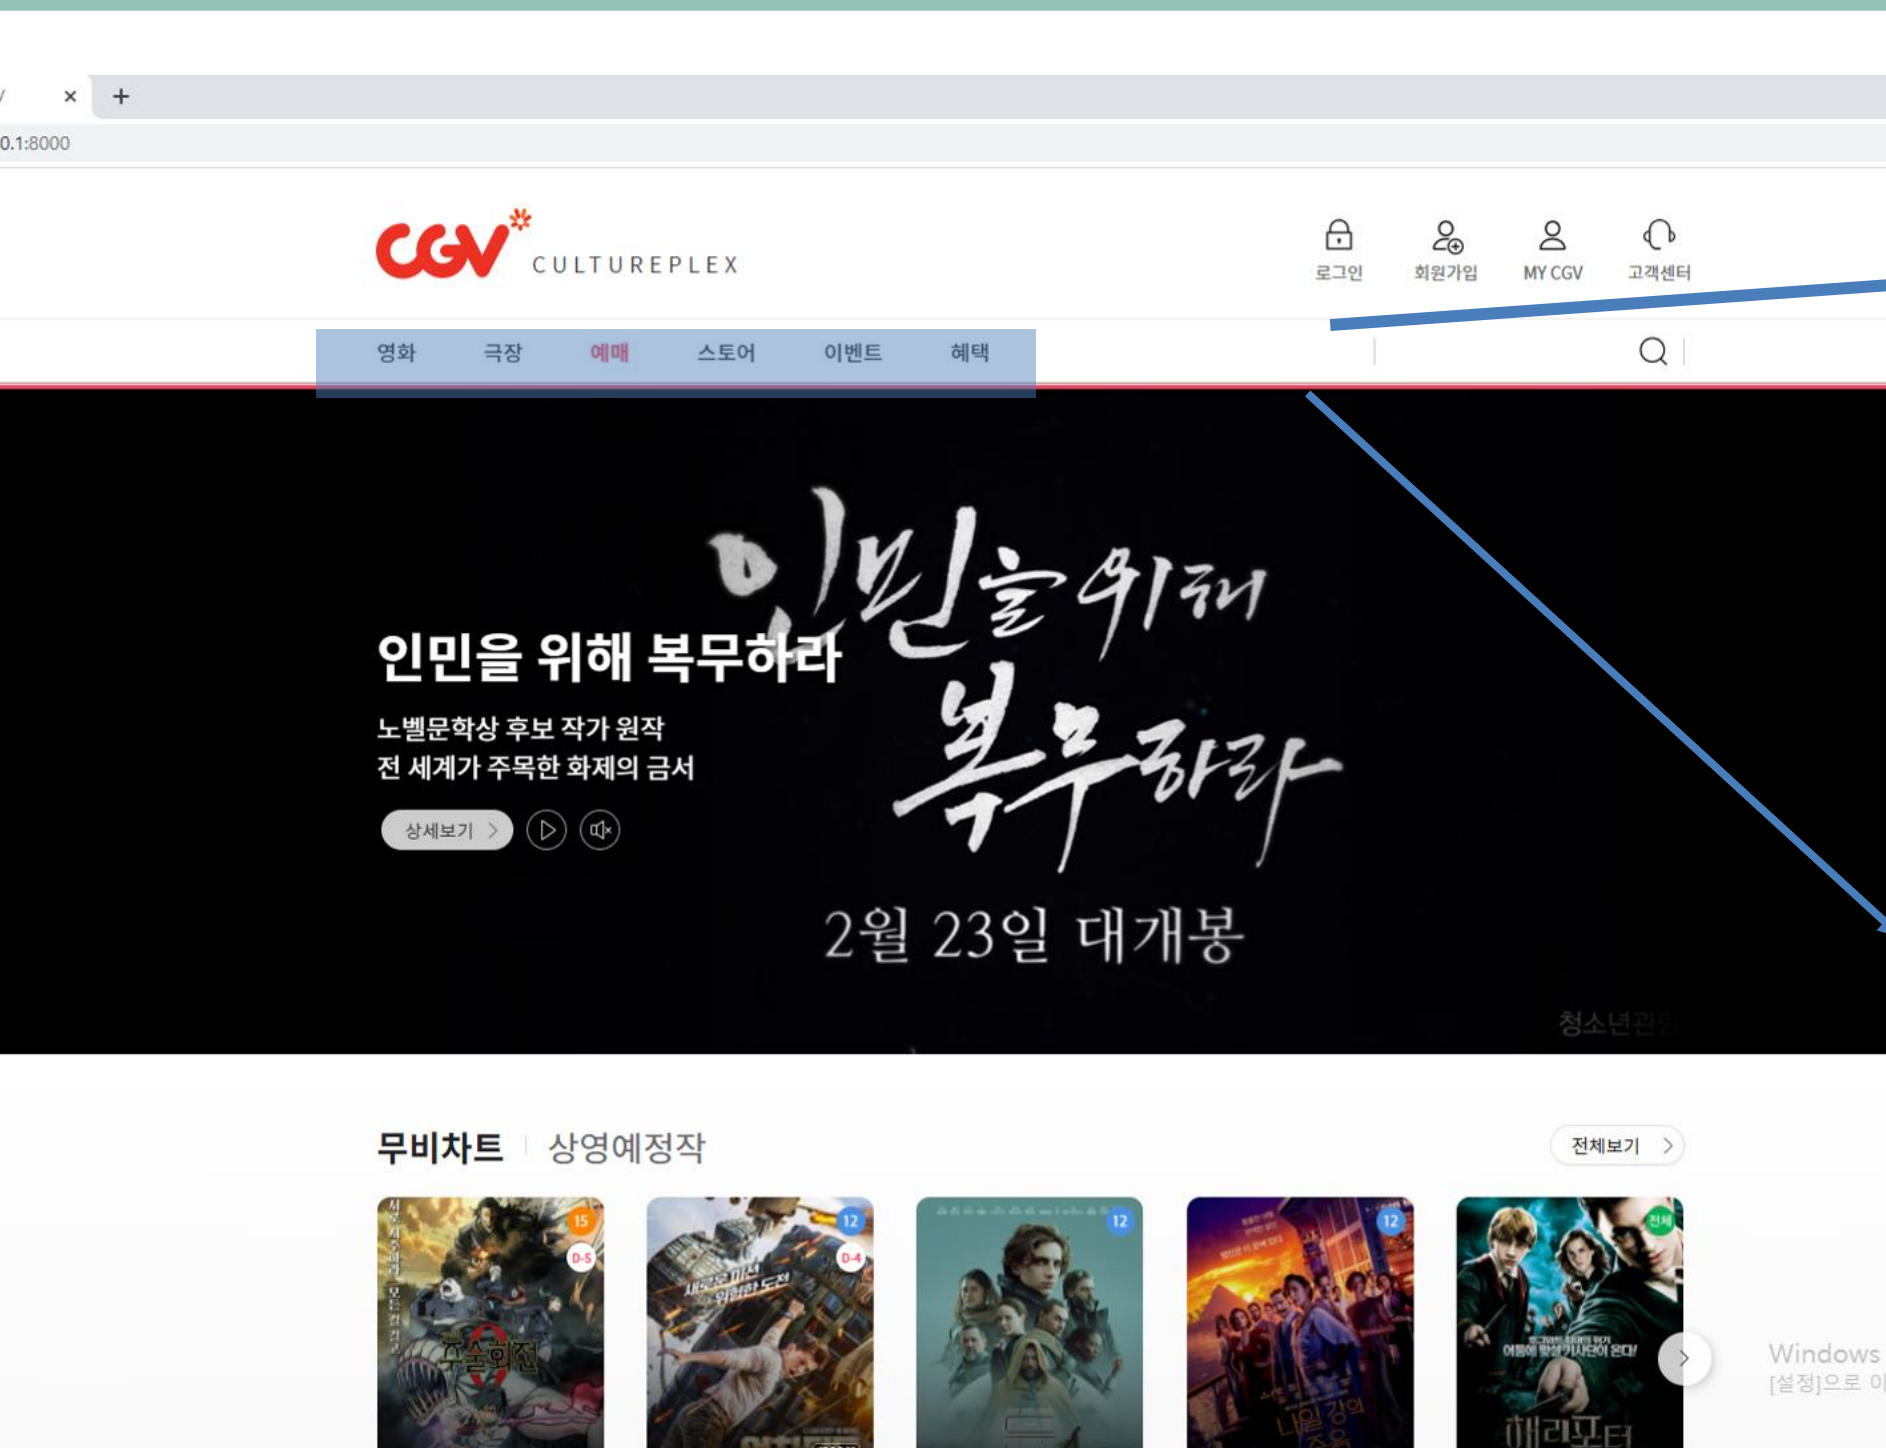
×  +

0.1:8000

CGV CULTUREPLEX

로그인 회원가입 MY CGV 고객센터

영화 극장 예매 스토어 이벤트 혜택

인민을 위해 복무하라

인민을 위해 복무하라

노벨문학상 후보 작가 원작
전 세계가 주목한 화제의 금서

상세보기 >

2월 23일 대개봉

청소년관람

무비차트 상영예정작

전체보기 >

15 D-5 주술회전

12 D-4 새로운 미션 위험한 도전

12

12 나일강의 죽음

전체 해리포터

Windows
[설정]으로 이